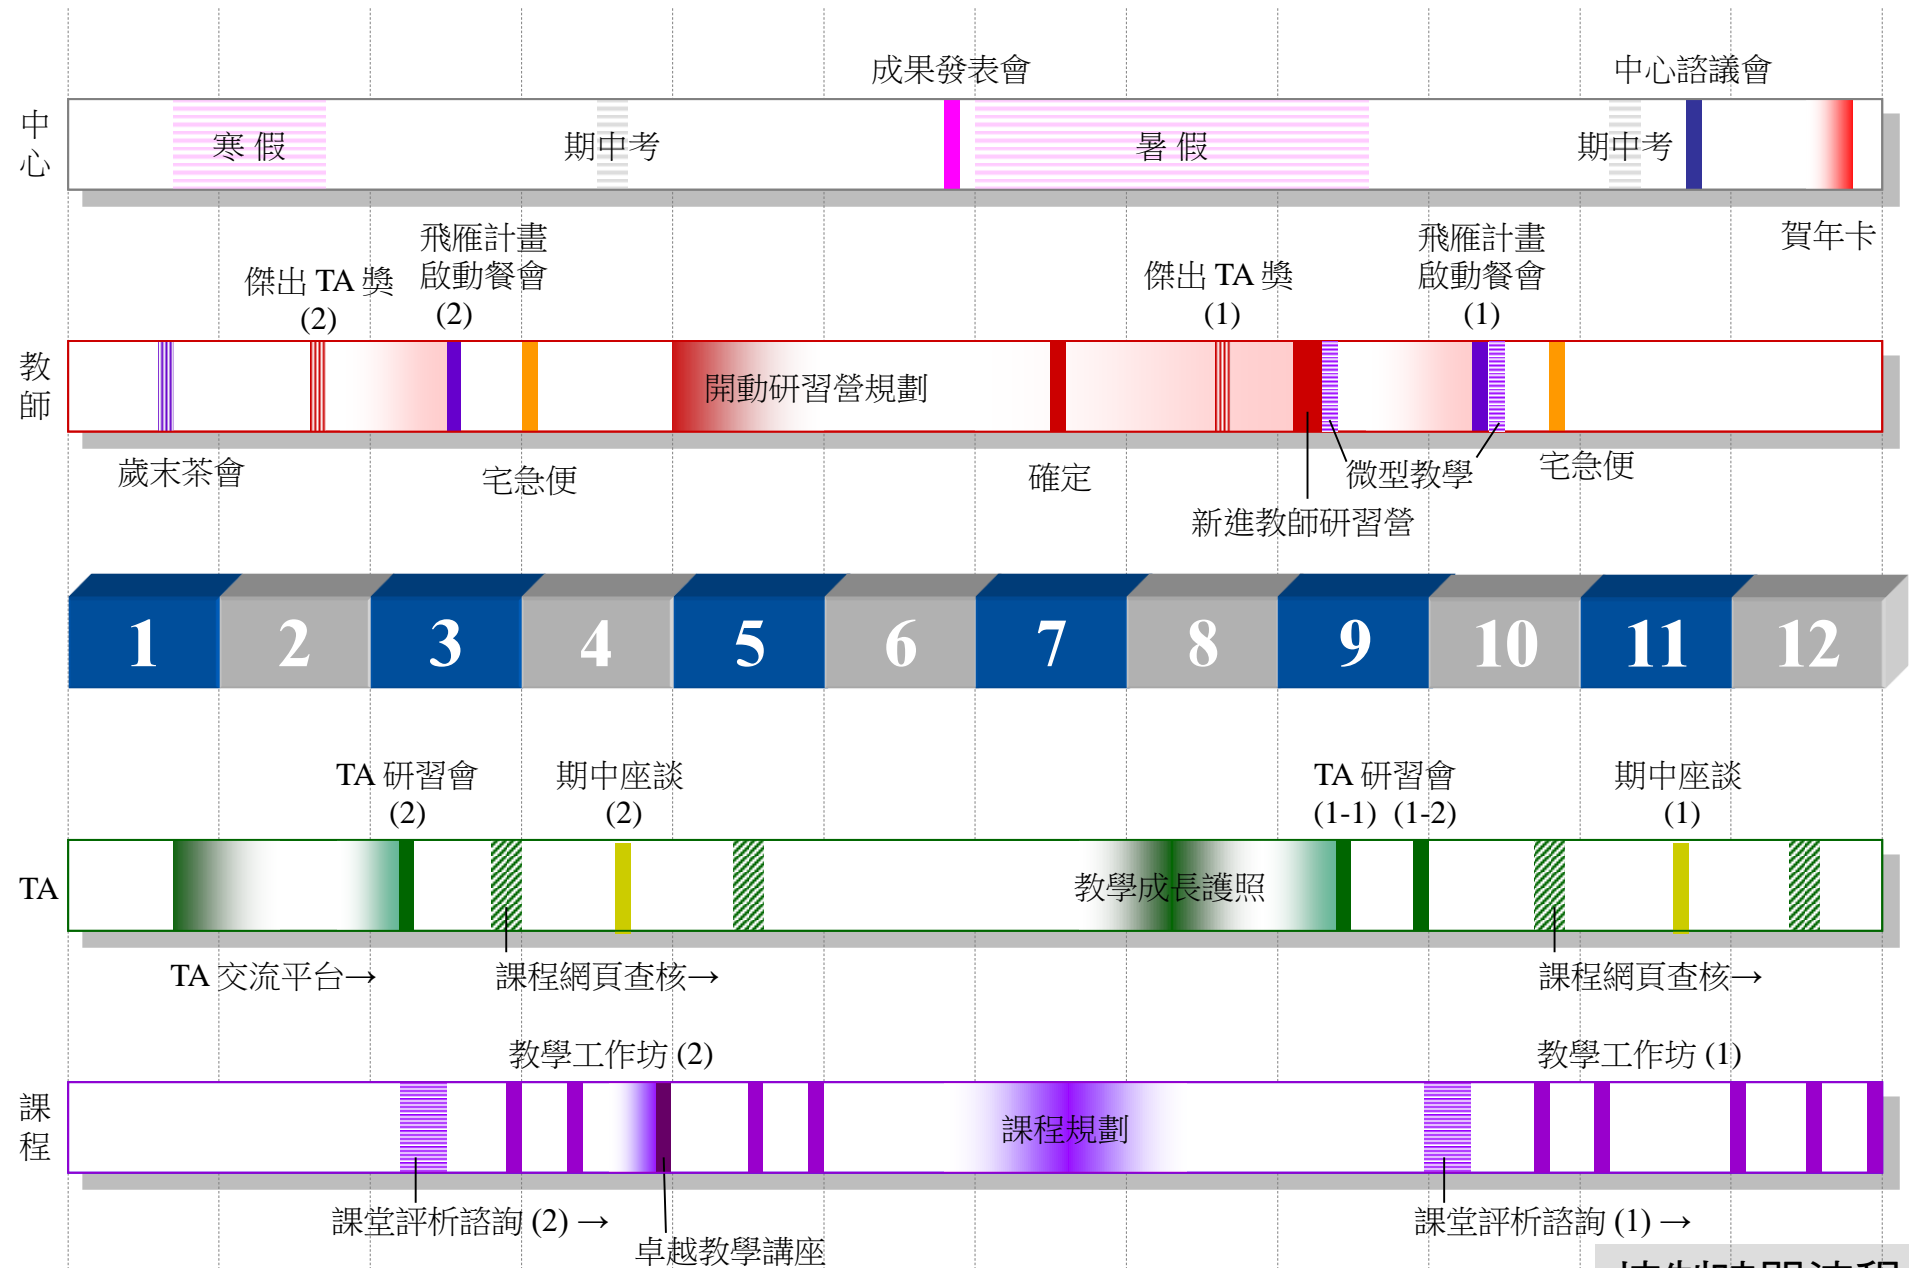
成果發表會

中心諮議會

中心

寒 假

期中考

暑 假

期中考

賀年卡

傑出 TA 獎 (2)

飛雁計畫 啟動餐會 (2)

傑出 TA 獎 (1)

飛雁計畫 啟動餐會 (1)

教師

開動研習營規劃

歲末茶會

宅急便

確定

微型教學

宅急便

新進教師研習營

| 1 | 2 | 3 | 4 | 5 | 6 | 7 | 8 | 9 | 10 | 11 | 12 |
|---|---|---|---|---|---|---|---|---|---|---|---|

TA 研習會 (2)

期中座談 (2)

TA 研習會 (1-1) (1-2)

期中座談 (1)

TA

教學成長護照

TA 交流平台→

課程網頁查核→

課程網頁查核→

教學工作坊 (2)

教學工作坊 (1)

課程

課程規劃

課堂評析諮詢 (2) →

卓越教學講座

課堂評析諮詢 (1) →

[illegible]